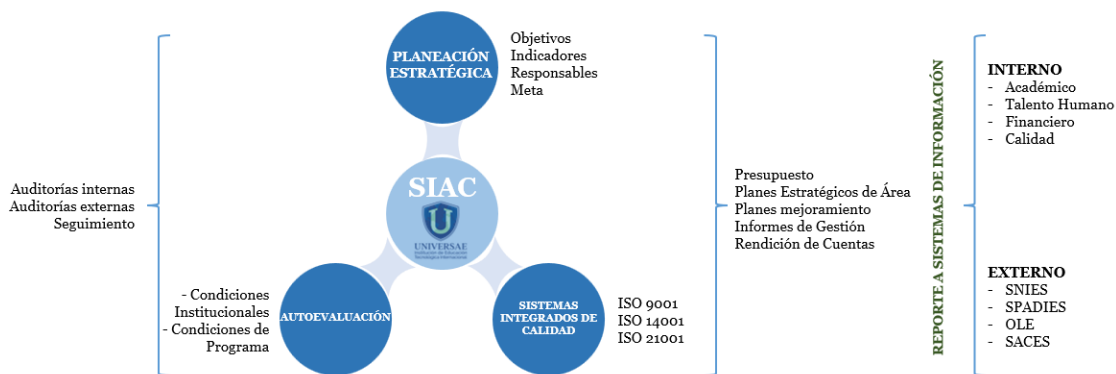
Auditorías internas
Auditorías externas
Seguimiento

PLANEACIÓN ESTRATÉGICA

Objetivos
Indicadores
Responsables
Meta

SIAC

UNIVERSAE
Institución de Educación Tecnológica Internacional

- Condiciones Institucionales
- Condiciones de Programa

AUTOEVALUACIÓN

SISTEMAS INTEGRADOS DE CALIDAD

ISO 9001
ISO 14001
ISO 21001

Presupuesto
Planes Estratégicos de Área
Planes mejoramiento
Informes de Gestión
Rendición de Cuentas

REPORTE A SISTEMAS DE INFORMACIÓN

INTERNO
- Académico
- Talento Humano
- Financiero
- Calidad

EXTERNO
- SNIES
- SPADIES
- OLE
- SACES